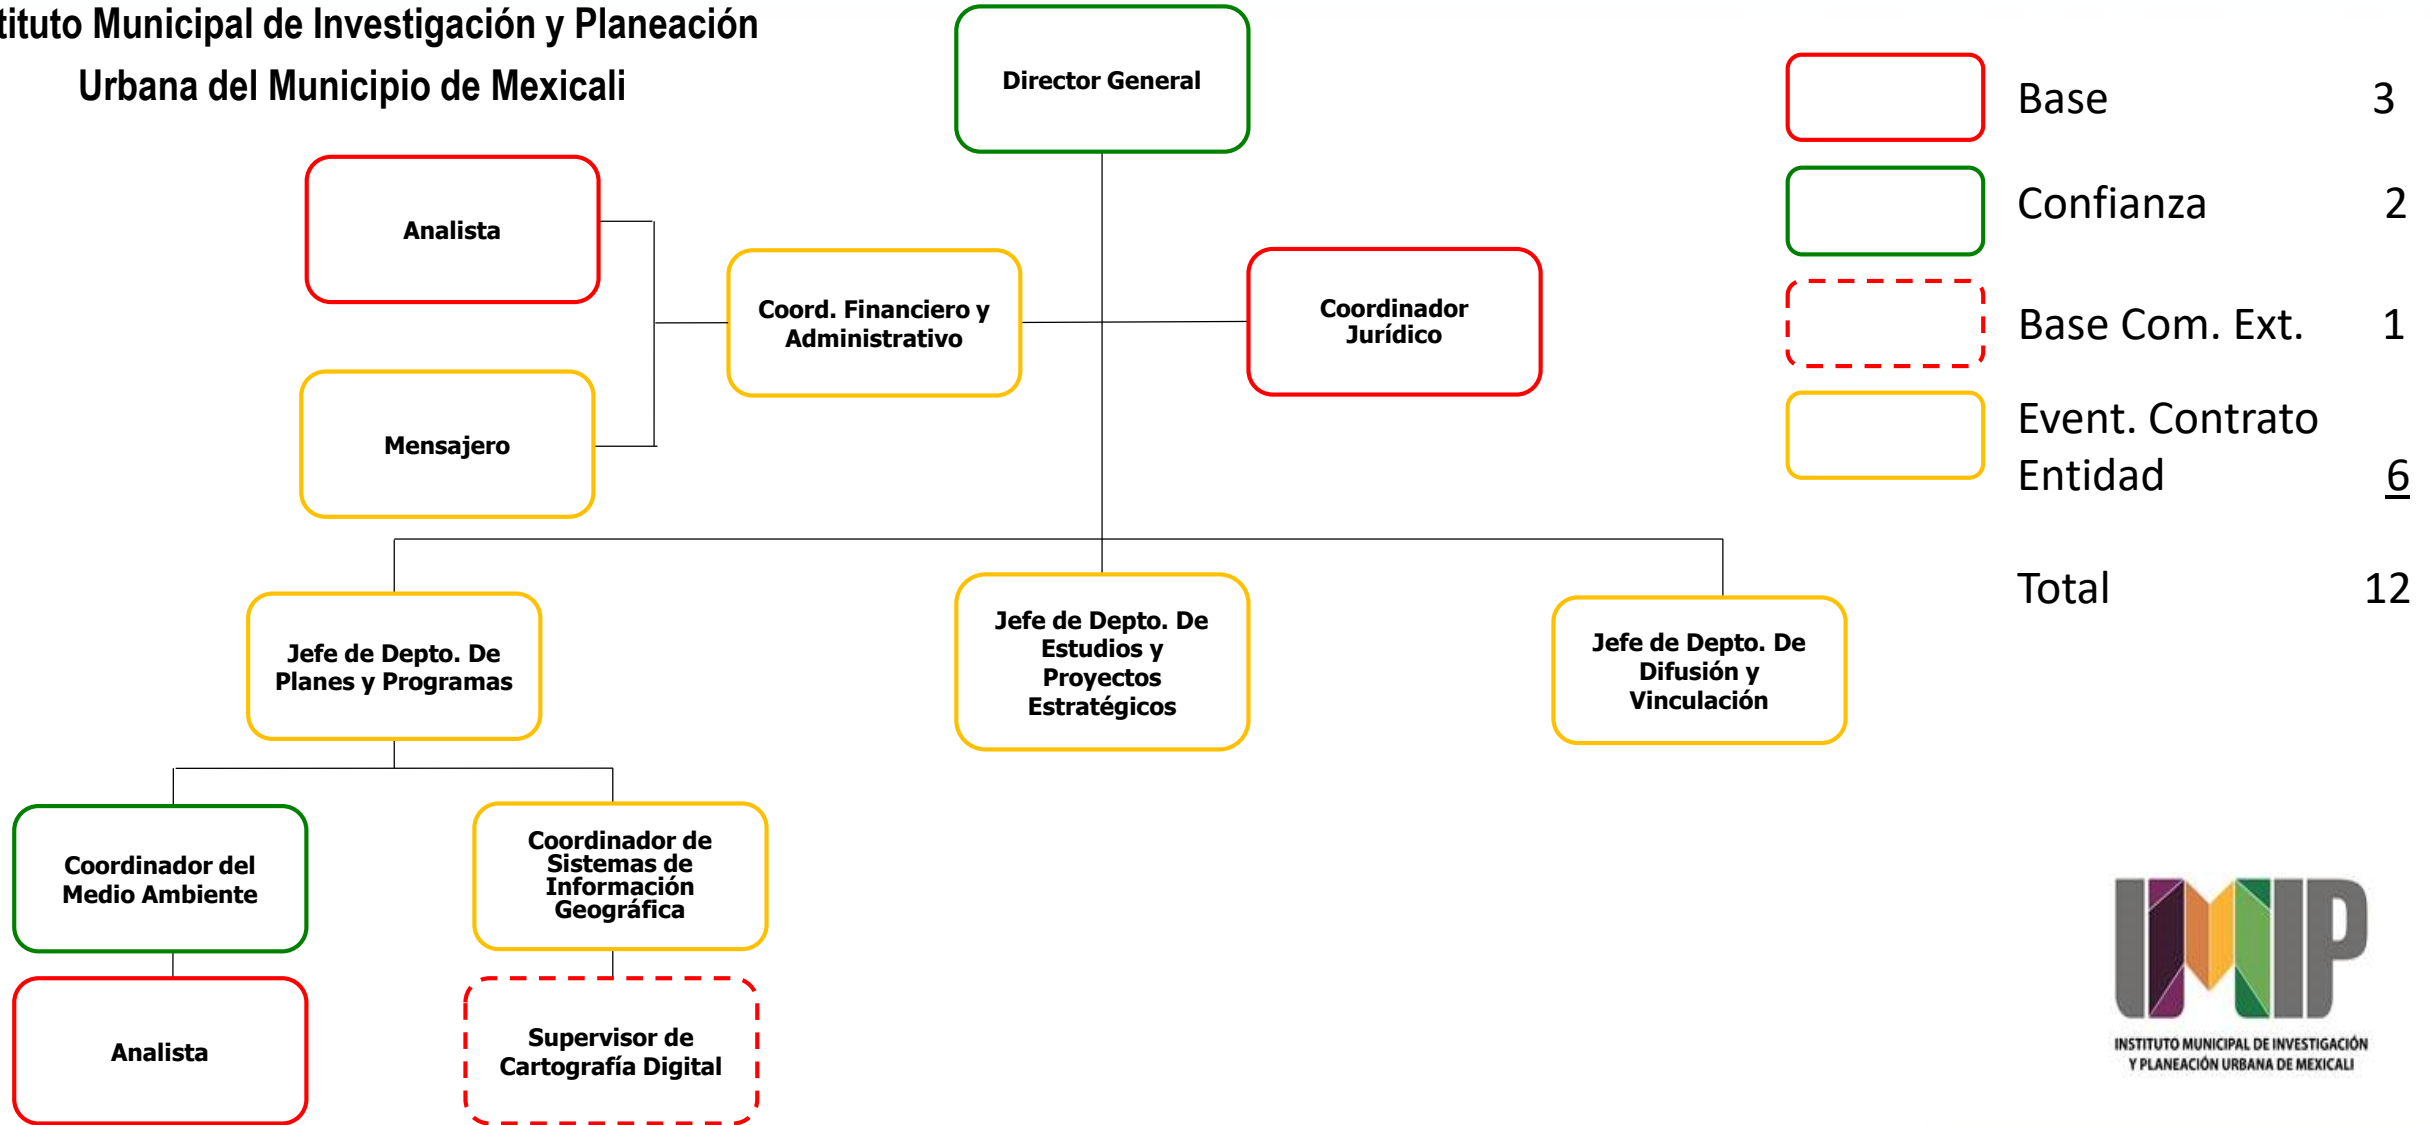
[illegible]tituto Municipal de Investigación y Planeación Urbana del Municipio de Mexicali

Director General

Analista

Coord. Financiero y Administrativo

Coordinador Jurídico

Mensajero

Jefe de Depto. De Planes y Programas

Jefe de Depto. De Estudios y Proyectos Estratégicos

Jefe de Depto. De Difusión y Vinculación

Coordinador del Medio Ambiente

Coordinador de Sistemas de Información Geográfica

Analista

Supervisor de Cartografía Digital

| | |
|---|---|
| Base | 3 |
| Confianza | 2 |
| Base Com. Ext. | 1 |
| Event. Contrato Entidad | 6 |
| Total | 12 |

IMIP
INSTITUTO MUNICIPAL DE INVESTIGACIÓN Y PLANEACIÓN URBANA DE MEXICALI